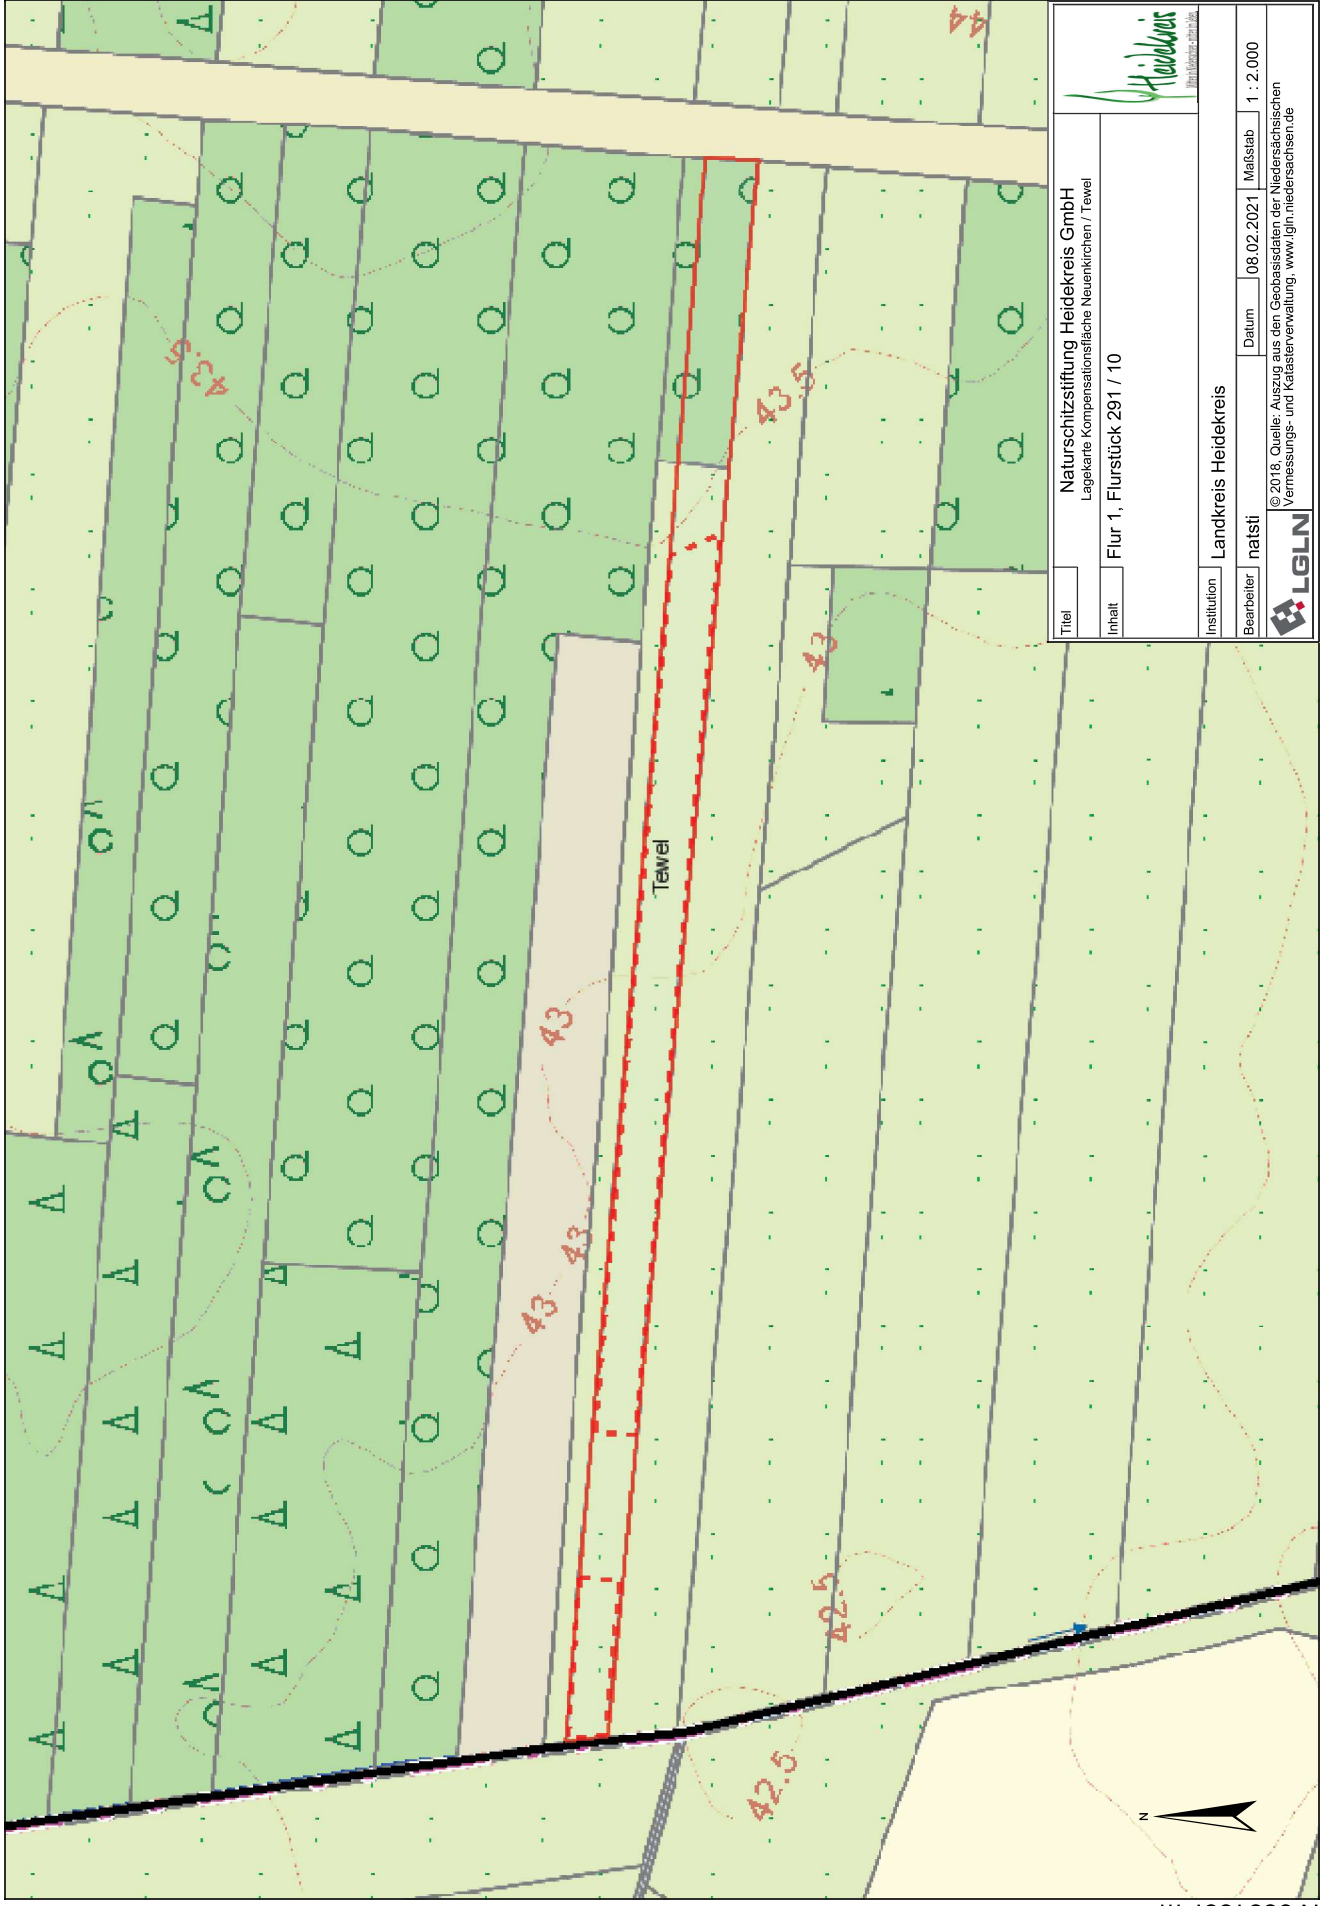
Titel
Naturschutzstiftung Heidekreis GmbH
Lagekarte Kompensationsfläche Neuenkirchen / Tewel

Heidekreis

Inhalt
Flur 1, Flurstück 291 / 10

Institution
Landkreis Heidekreis

Bearbeiter
natsti

Datum
08.02.2021

Maßstab
1 : 2.000

LGLN

© 2018, Quelle: Auszug aus den Geobasisdaten der Niedersächsischen Vermessungs- und Katasterverwaltung, www.lgln.niedersachsen.de

44

43.5

43.5

43

Tewel

43

43

43

42.5

42.5

N